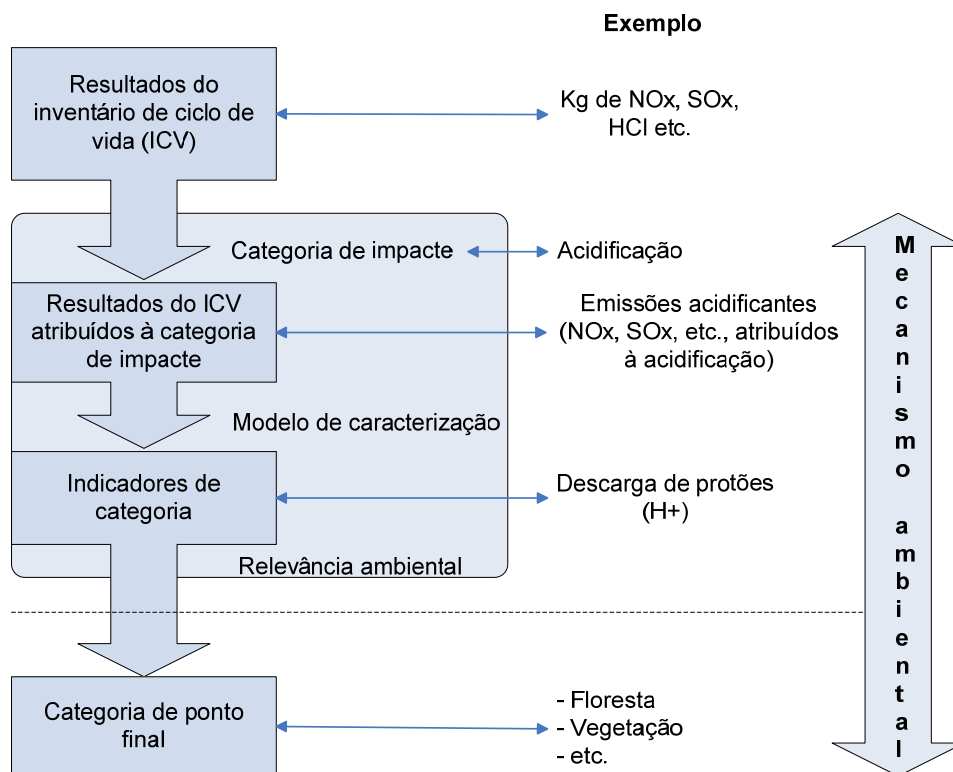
Exemplo

Resultados do inventário de ciclo de vida (ICV)

Kg de NOx, SOx, HCl etc.

Categoria de impacte

Acidificação

Mecanismo ambiental

Resultados do ICV atribuídos à categoria de impacte

Emissões acidificantes (NOx, SOx, etc., atribuídos à acidificação)

Modelo de caracterização

Indicadores de categoria

Descarga de protões (H+)

Relevância ambiental

Categoria de ponto final

- Floresta
- Vegetação
- etc.